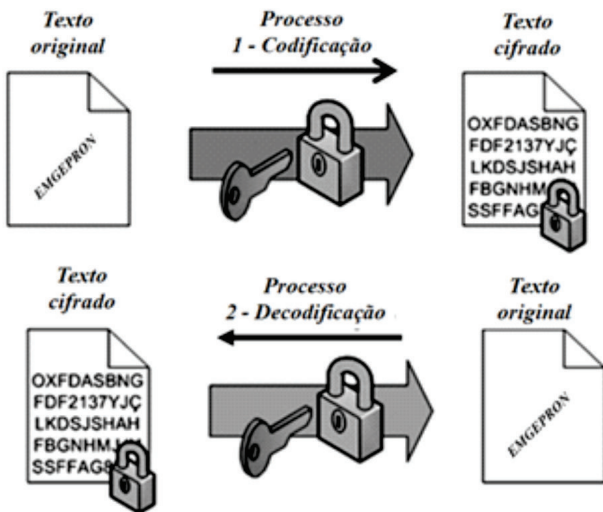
Texto original

Processo 1 - Codificação

Texto cifrado

EMGEPRON

OXFDASBNG
FDF2137YJÇ
LKDSJSHAH
FBGNHM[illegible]
SSFFAG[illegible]

Texto cifrado

Processo 2 - Decodificação

Texto original

OXFDASBNG
FDF2137YJÇ
LKDSJSHAH
FBGNHMJ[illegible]
SSFFAG8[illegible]

EMGEPRON